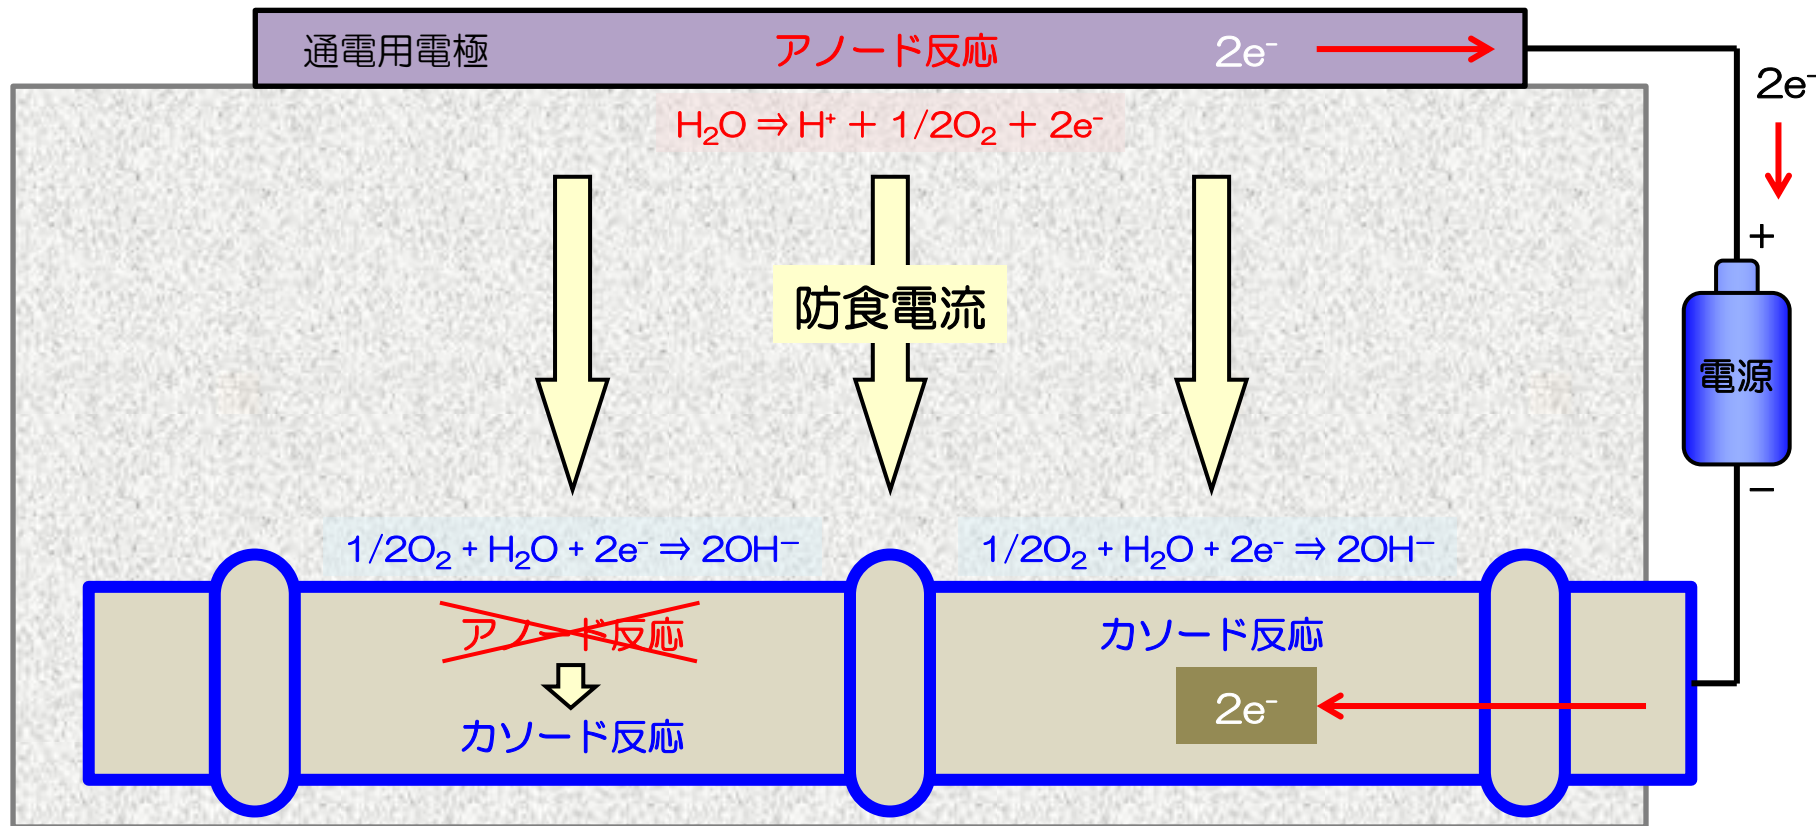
通電用電極 アノード反応 $2e^-$

$2e^-$

$H_2O \Rightarrow H^+ + 1/2O_2 + 2e^-$

防食電流

+

電源

−

$1/2O_2 + H_2O + 2e^- \Rightarrow 2OH^-$

$1/2O_2 + H_2O + 2e^- \Rightarrow 2OH^-$

アノード反応

カソード反応

カソード反応

$2e^-$